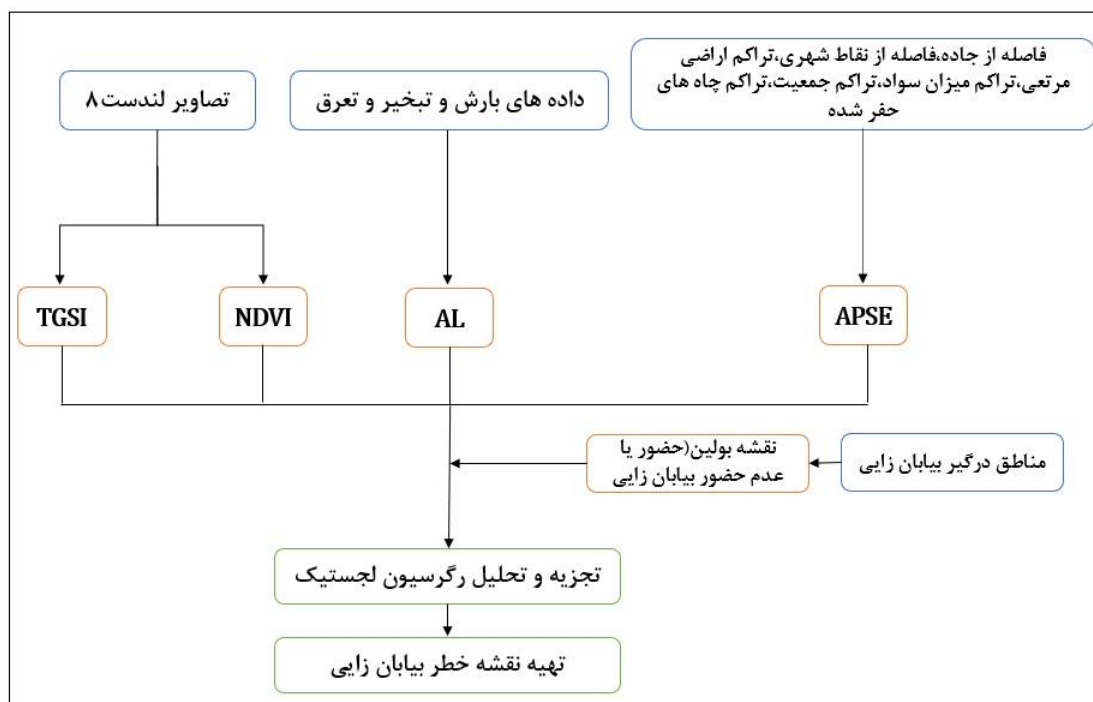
فاصله از جاده،فاصله از نقاط شهری،تراکم اراضی مرتعی،تراکم میزان سواد،تراکم جمعیت،تراکم چاه های حفر شده

داده های بارش و تبخیر و تعرق

تصاویر لندست۸

APSE

AL

NDVI

TGSI

مناطق درگیر بیابان زایی

نقشه بولین(حضور یا عدم حضور بیابان زایی

تجزیه و تحلیل رگرسیون لجستیک

تهیه نقشه خطر بیابان زایی